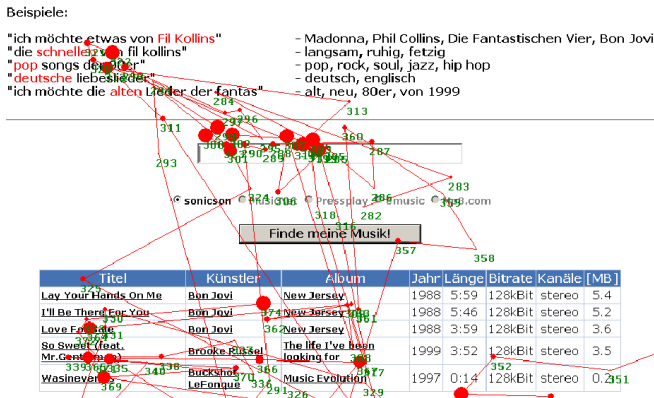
Beispiele:

"ich möchte etwas von Fil Kollins" - Madonna, Phil Collins, Die Fantastischen Vier, Bon Jovi
"die schnelle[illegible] fil kollins" - langsam, ruhig, fetzig
"pop songs der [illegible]" - pop, rock, soul, jazz, hip hop
"deutsche liebes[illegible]" - deutsch, englisch
"ich möchte die alten Lieder der fantas" - alt, neu, 80er, von 1999

sonicson musicnet Pressplay emusic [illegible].com

Finde meine Musik!

| Titel | Künstler | Album | Jahr | Länge | Bitrate | Kanäle | [MB] |
|---|---|---|---|---|---|---|---|
| Lay Your Hands On Me | Bon Jovi | New Jersey | 1988 | 5:59 | 128kBit | stereo | 5.4 |
| I'll Be There For You | Bon Jovi | New Jersey | 1988 | 5:46 | 128kBit | stereo | 5.2 |
| Love For Sale | Bon Jovi | New Jersey | 1988 | 3:59 | 128kBit | stereo | 3.6 |
| So Sweet (feat. Mr.Cent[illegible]) | Brooke Russel | The life I've been looking for | 1999 | 3:52 | 128kBit | stereo | 3.5 |
| Wasinever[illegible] | Buckshot LeFonque | Music Evolution | 1997 | 0:14 | 128kBit | stereo | 0.2 |

284 296 297 311 313 360 287 293 300 301 290 289 283 286 324 306 318 282 316 357 358 329 350 351 362 338 336 339 369 340 370 352 326 291 335 377